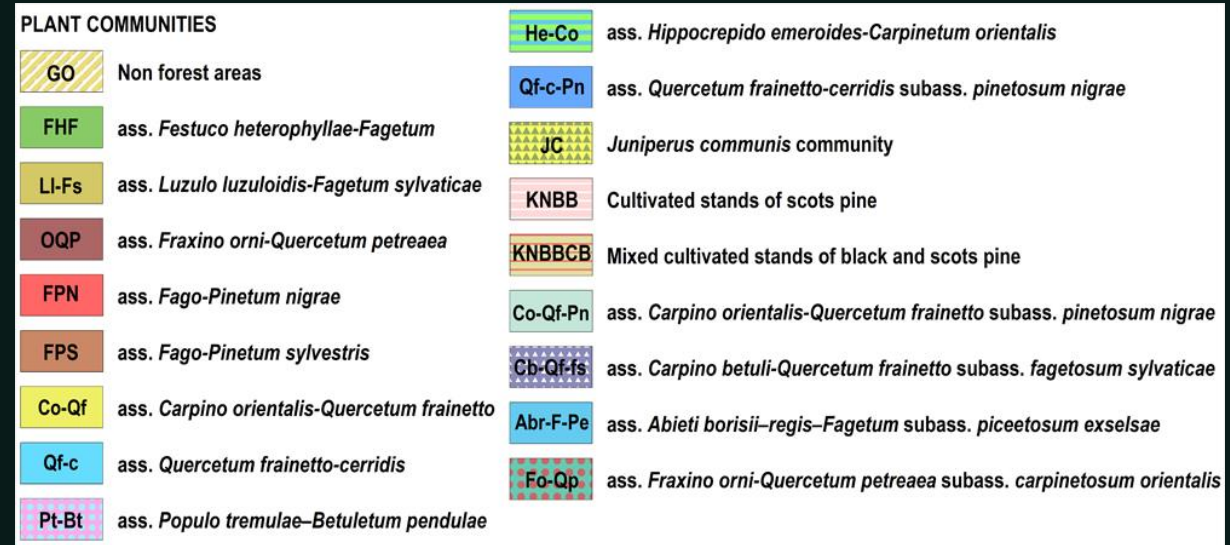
PLANT COMMUNITIES

GO Non forest areas

FHF ass. Festuco heterophyllae-Fagetum

Ll-Fs ass. Luzulo luzuloidis-Fagetum sylvaticae

OQP ass. Fraxino orni-Quercetum petreaea

FPN ass. Fago-Pinetum nigrae

FPS ass. Fago-Pinetum sylvestris

Co-Qf ass. Carpino orientalis-Quercetum frainetto

Qf-c ass. Quercetum frainetto-cerridis

Pt-Bt ass. Populo tremulae–Betuletum pendulae

He-Co ass. Hippocrepido emeroides-Carpinetum orientalis

Qf-c-Pn ass. Quercetum frainetto-cerridis subass. pinetosum nigrae

JC Juniperus communis community

KNBB Cultivated stands of scots pine

KNBBCB Mixed cultivated stands of black and scots pine

Co-Qf-Pn ass. Carpino orientalis-Quercetum frainetto subass. pinetosum nigrae

Cb-Qf-fs ass. Carpino betuli-Quercetum frainetto subass. fagetosum sylvaticae

Abr-F-Pe ass. Abieti borisii–regis–Fagetum subass. piceetosum exselsae

Fo-Qp ass. Fraxino orni-Quercetum petreaea subass. carpinetosum orientalis